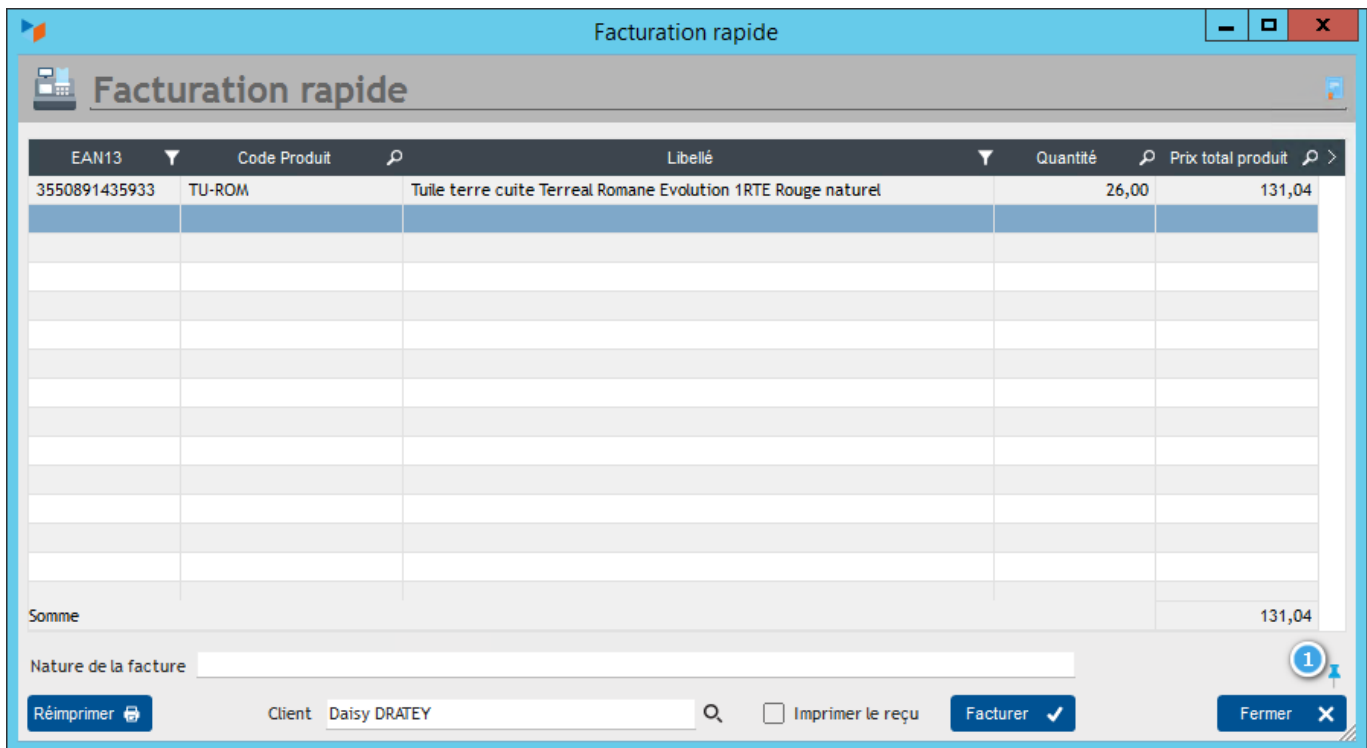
Facturation rapide

Facturation rapide

| EAN13 | Code Produit | Libellé | Quantité | Prix total produit |
|---|---|---|---|---|
| 3550891435933 | TU-ROM | Tuile terre cuite Terreal Romane Evolution 1RTE Rouge naturel | 26,00 | 131,04 |

Somme 131,04

Nature de la facture

1

Réimprimer

Client Daisy DRATEY

Imprimer le reçu

Facturer

Fermer